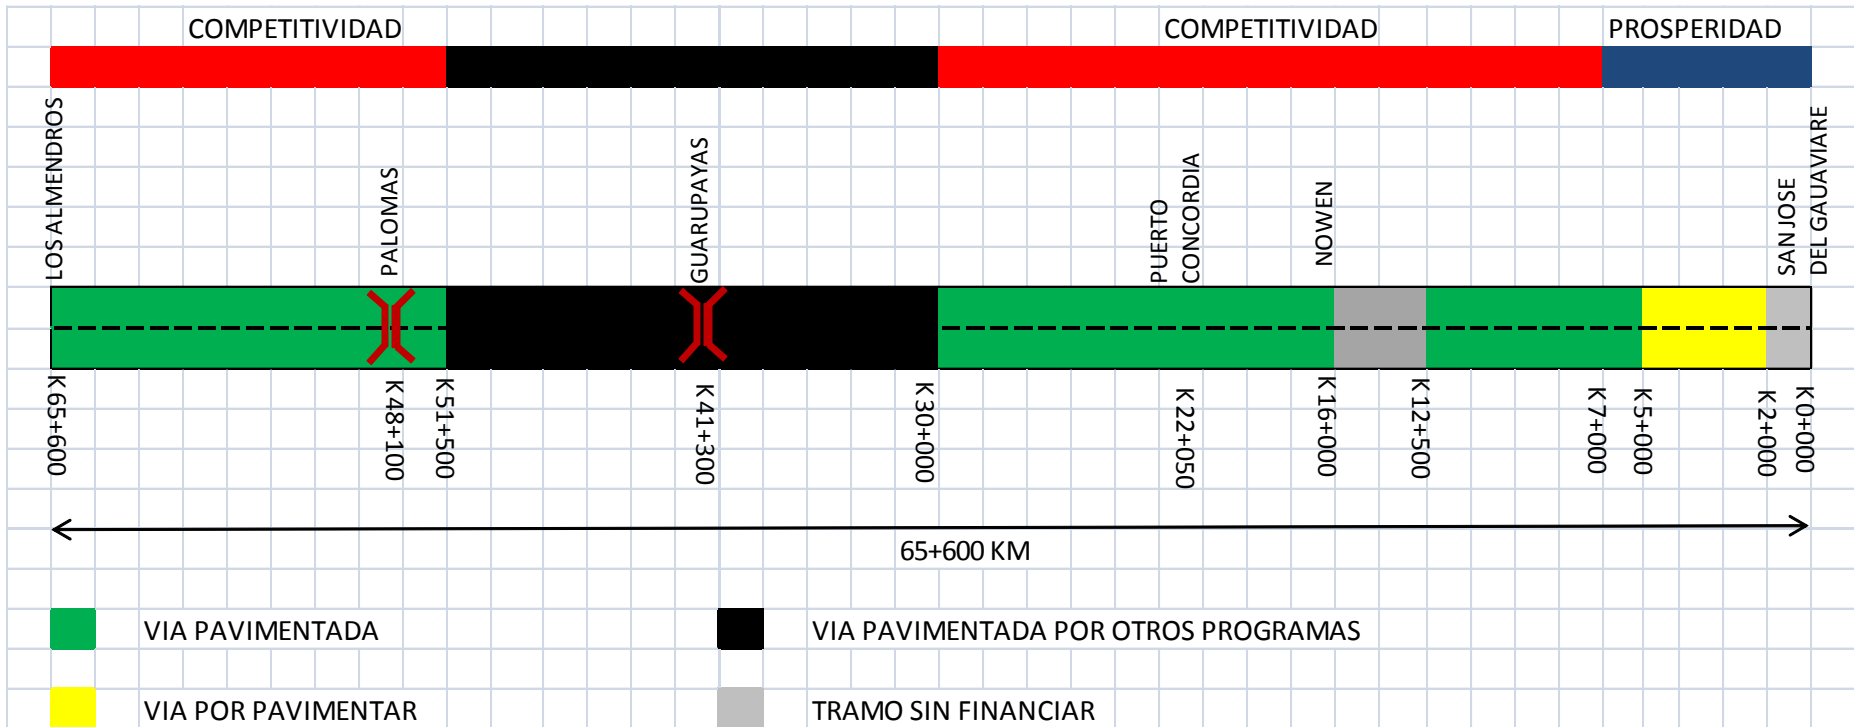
COMPETITIVIDAD COMPETITIVIDAD PROSPERIDAD

LOS ALMENDROS PALOMAS GUARUPAYAS PUERTO CONCORDIA NOWEN SANJOSE DEL GAUAVIARE

K 65+600 K 48+100 K 51+500 K 41+300 K 30+000 K 22+050 K 16+000 K 12+500 K 7+000 K 5+000 K 2+000 K 0+000

65+600 KM

VIA PAVIMENTADA VIA PAVIMENTADA POR OTROS PROGRAMAS

VIA POR PAVIMENTAR TRAMO SIN FINANCIAR